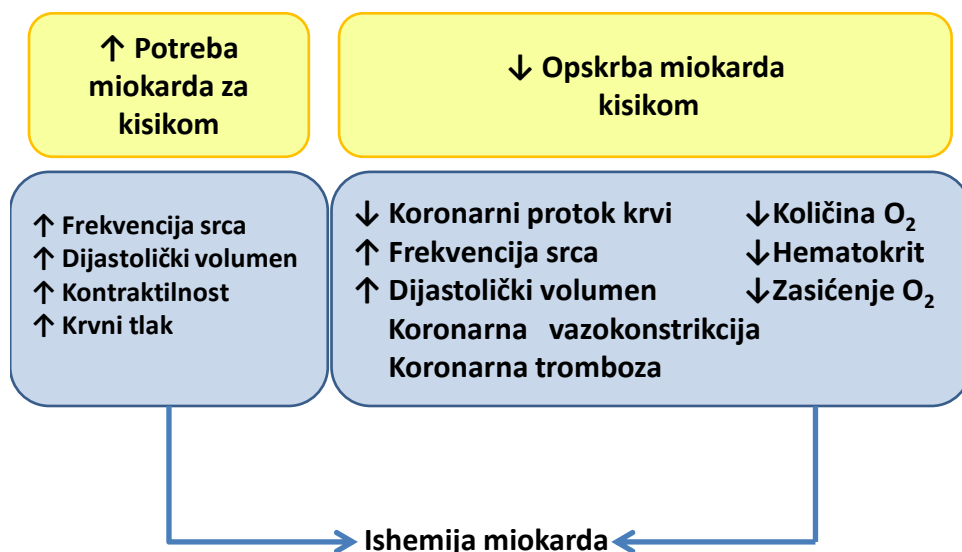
↑ Potreba miokarda za kisikom

↓ Opskrba miokarda kisikom

↑ Frekvencija srca
↑ Dijastolički volumen
↑ Kontraktilnost
↑ Krvni tlak

↓ Koronarni protok krvi
↑ Frekvencija srca
↑ Dijastolički volumen
Koronarna vazokonstrikcija
Koronarna tromboza

↓Količina $O_2$
↓Hematokrit
↓Zasićenje $O_2$

Ishemija miokarda